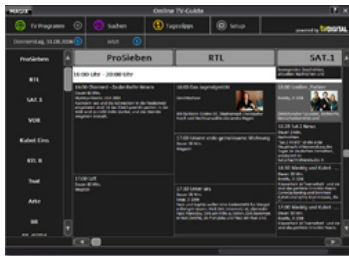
Online TV-Guide

TV Programm

Suchen

Tagestipps

Setup

powered by tvDIGITAL

Donnerstag, 10.08.2006

Jetzt

ProSieben

RTL

SAT.1

VOX

Kabel Eins

RTL II

Tele5

Arte

ProSieben

RTL

SAT.1

16:00 Uhr - 20:00 Uhr

16:00 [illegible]

16:00 Das Jugendgericht

17:00 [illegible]

17:00 Unter uns

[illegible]